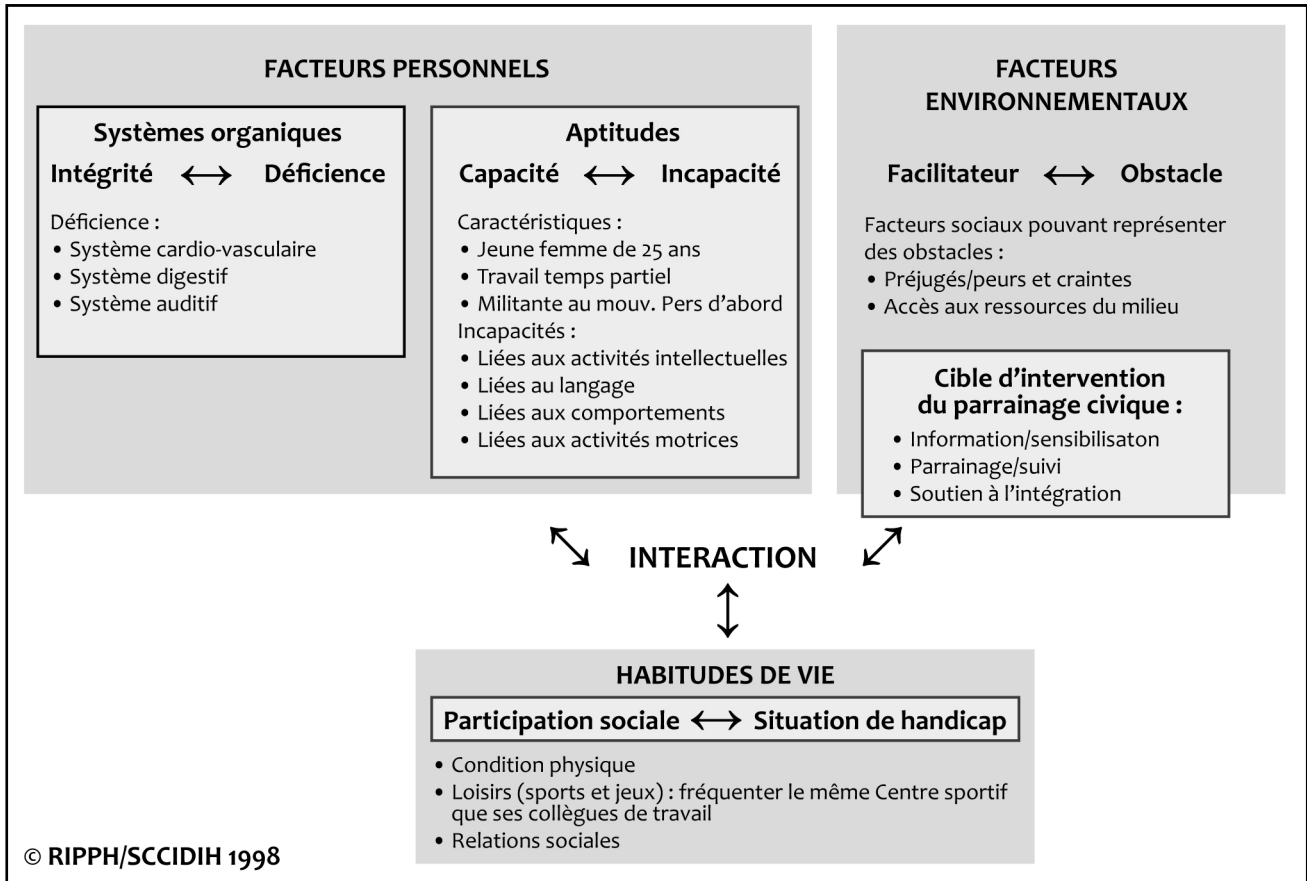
FACTEURS PERSONNELS

Systèmes organiques

Intégrité ⟷ Déficience

Déficience :
• Système cardio-vasculaire
• Système digestif
• Système auditif

Aptitudes

Capacité ⟷ Incapacité

Caractéristiques :
• Jeune femme de 25 ans
• Travail temps partiel
• Militante au mouv. Pers d'abord
Incapacités :
• Liées aux activités intellectuelles
• Liées au langage
• Liées aux comportements
• Liées aux activités motrices

FACTEURS ENVIRONNEMENTAUX

Facilitateur ⟷ Obstacle

Facteurs sociaux pouvant représenter des obstacles :
• Préjugés/peurs et craintes
• Accès aux ressources du milieu

Cible d'intervention du parrainage civique :
• Information/sensibilisaton
• Parrainage/suivi
• Soutien à l'intégration

INTERACTION

HABITUDES DE VIE

Participation sociale ⟷ Situation de handicap

• Condition physique
• Loisirs (sports et jeux) : fréquenter le même Centre sportif que ses collègues de travail
• Relations sociales

© RIPPH/SCCIDIH 1998